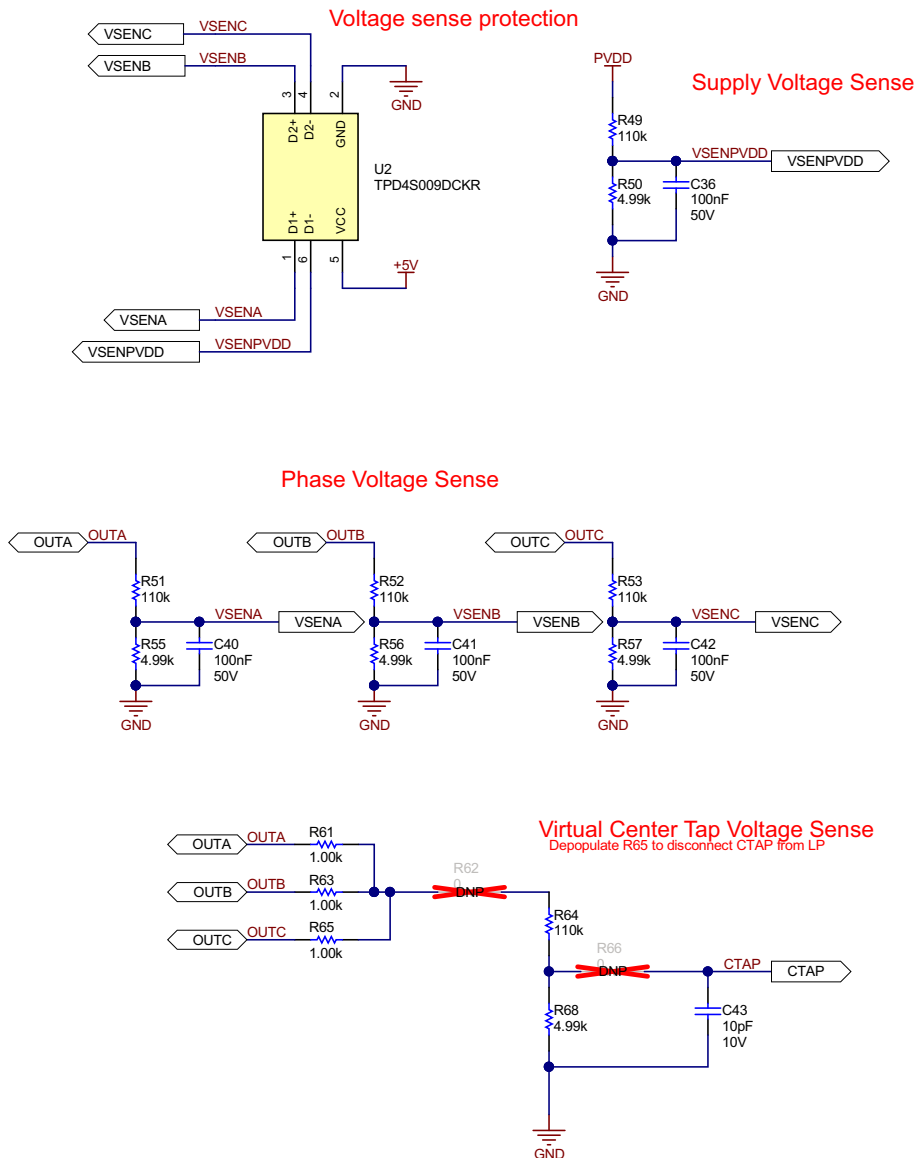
Voltage sense protection

VSENC
VSENC
VSENB
VSENB
3
4
2
GND
D2+
D2-
GND
U2
TPD4S009DCKR
D1+
D1-
VCC
1
6
5
+5V
VSENA
VSENA
VSENPVDD
VSENPVDD

PVDD
Supply Voltage Sense
R49
110k
VSENPVDD
VSENPVDD
R50
4.99k
C36
100nF
50V
GND

Phase Voltage Sense

OUTA
OUTA
R51
110k
VSENA
VSENA
R55
4.99k
C40
100nF
50V
GND

OUTB
OUTB
R52
110k
VSENB
VSENB
R56
4.99k
C41
100nF
50V
GND

OUTC
OUTC
R53
110k
VSENC
VSENC
R57
4.99k
C42
100nF
50V
GND

Virtual Center Tap Voltage Sense
Depopulate R65 to disconnect CTAP from LP

OUTA
OUTA
R61
1.00k
OUTB
OUTB
R63
1.00k
OUTC
OUTC
R65
1.00k
R62
0
DNP
R64
110k
R66
0
DNP
CTAP
CTAP
R68
4.99k
C43
10pF
10V
GND